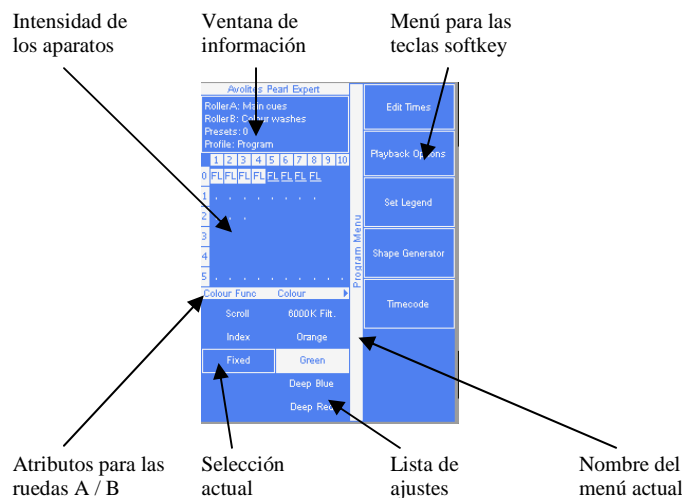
Intensidad de los aparatos

Ventana de información

Menú para las teclas softkey

Avolites Pearl Expert

RollerA: Main cues
RollerB: Colour washes
Presets: 0
Profile: Program

| | 1 | 2 | 3 | 4 | 5 | 6 | 7 | 8 | 9 | 10 |
|---|---|---|---|---|---|---|---|---|---|---|
| 0 | FL | FL | FL | FL | FL | FL | FL | FL | | |
| 1 | | | | | | | | | | |
| 2 | | | | | | | | | | |
| 3 | | | | | | | | | | |
| 4 | | | | | | | | | | |
| 5 | | | | | | | | | | |

Colour Func Colour

Scroll 6000K Filt.
Index Orange
Fixed Green
Deep Blue
Deep Red

Program Menu

Edit Times
Playback Options
Set Legend
Shape Generator
Timecode

Atributos para las ruedas A / B

Selección actual

Lista de ajustes

Nombre del menú actual